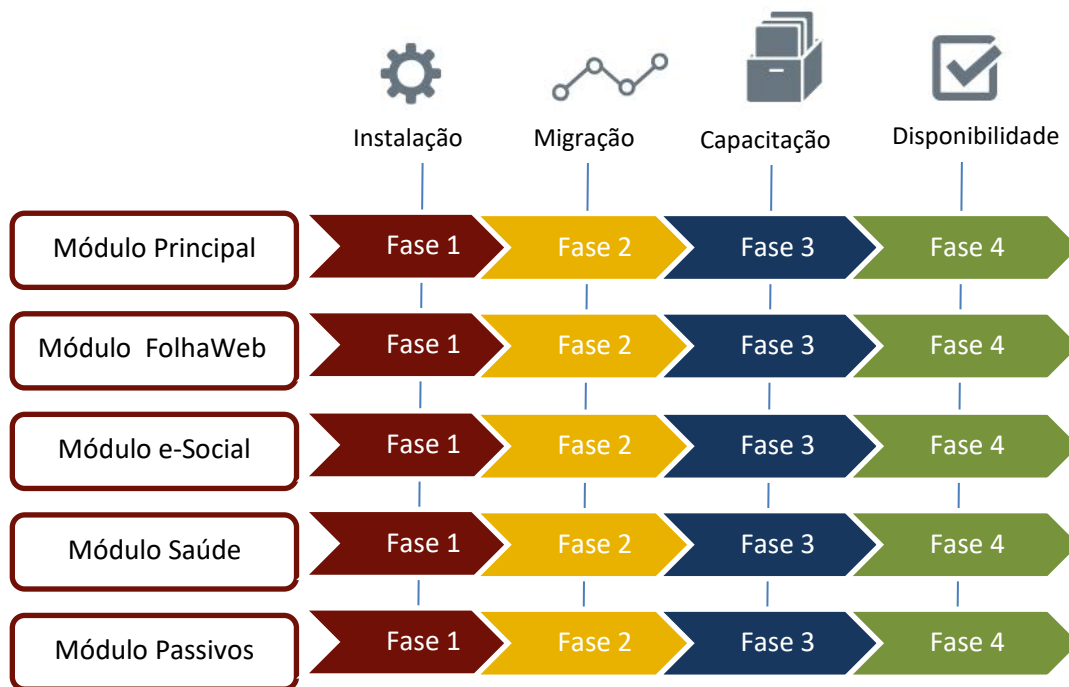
| | Instalação | Migração | Capacitação | Disponibilidade |
|---|---|---|---|---|
| Módulo Principal | Fase 1 | Fase 2 | Fase 3 | Fase 4 |
| Módulo FolhaWeb | Fase 1 | Fase 2 | Fase 3 | Fase 4 |
| Módulo e-Social | Fase 1 | Fase 2 | Fase 3 | Fase 4 |
| Módulo Saúde | Fase 1 | Fase 2 | Fase 3 | Fase 4 |
| Módulo Passivos | Fase 1 | Fase 2 | Fase 3 | Fase 4 |